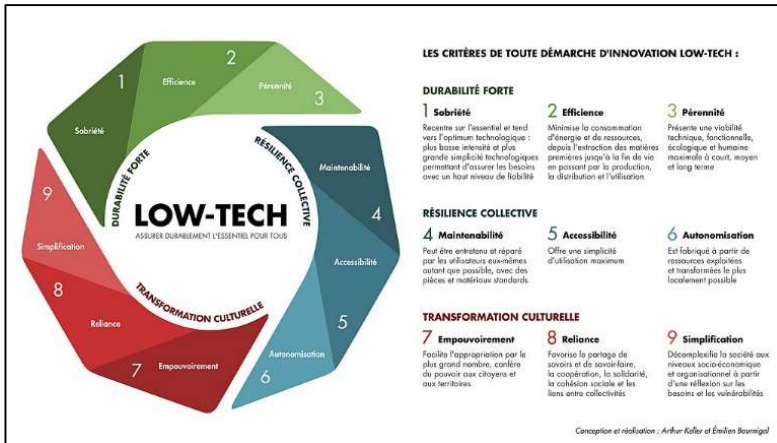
1
Sobriété
Efficience
2
Pérennité
3
DURABILITÉ FORTE
RÉSILIENCE COLLECTIVE
Maintenabilité
4
Accessibilité
5
Autonomisation
6
7
Empouvoirement
Reliance
8
Simplification
9
TRANSFORMATION CULTURELLE
LOW-TECH
ASSURER DURABLEMENT L'ESSENTIEL POUR TOUS

LES CRITÈRES DE TOUTE DÉMARCHE D'INNOVATION LOW-TECH :

DURABILITÉ FORTE

1 Sobriété
Recentre sur l'essentiel et tend vers l'optimum technologique : plus basse intensité et plus grande simplicité technologiques permettant d'assurer les besoins avec un haut niveau de fiabilité

2 Efficience
Minimise la consommation d'énergie et de ressources, depuis l'extraction des matières premières jusqu'à la fin de vie en passant par la production, la distribution et l'utilisation

3 Pérennité
Présente une viabilité technique, fonctionnelle, écologique et humaine maximale à court, moyen et long terme

RÉSILIENCE COLLECTIVE

4 Maintenabilité
Peut être entretenu et réparé par les utilisateurs eux-mêmes autant que possible, avec des pièces et matériaux standards

5 Accessibilité
Offre une simplicité d'utilisation maximum

6 Autonomisation
Est fabriqué à partir de ressources exploitées et transformées le plus localement possible

TRANSFORMATION CULTURELLE

7 Empouvoirement
Facilite l'appropriation par le plus grand nombre, confère du pouvoir aux citoyens et aux territoires

8 Reliance
Favorise le partage de savoirs et de savoir-faire, la coopération, la solidarité, la cohésion sociale et les liens entre collectivités

9 Simplification
Décomplexifie la société aux niveaux socio-économique et organisationnel à partir d'une réflexion sur les besoins et les vulnérabilités

Conception et réalisation : Arthur Keller et Émilien Bournigal